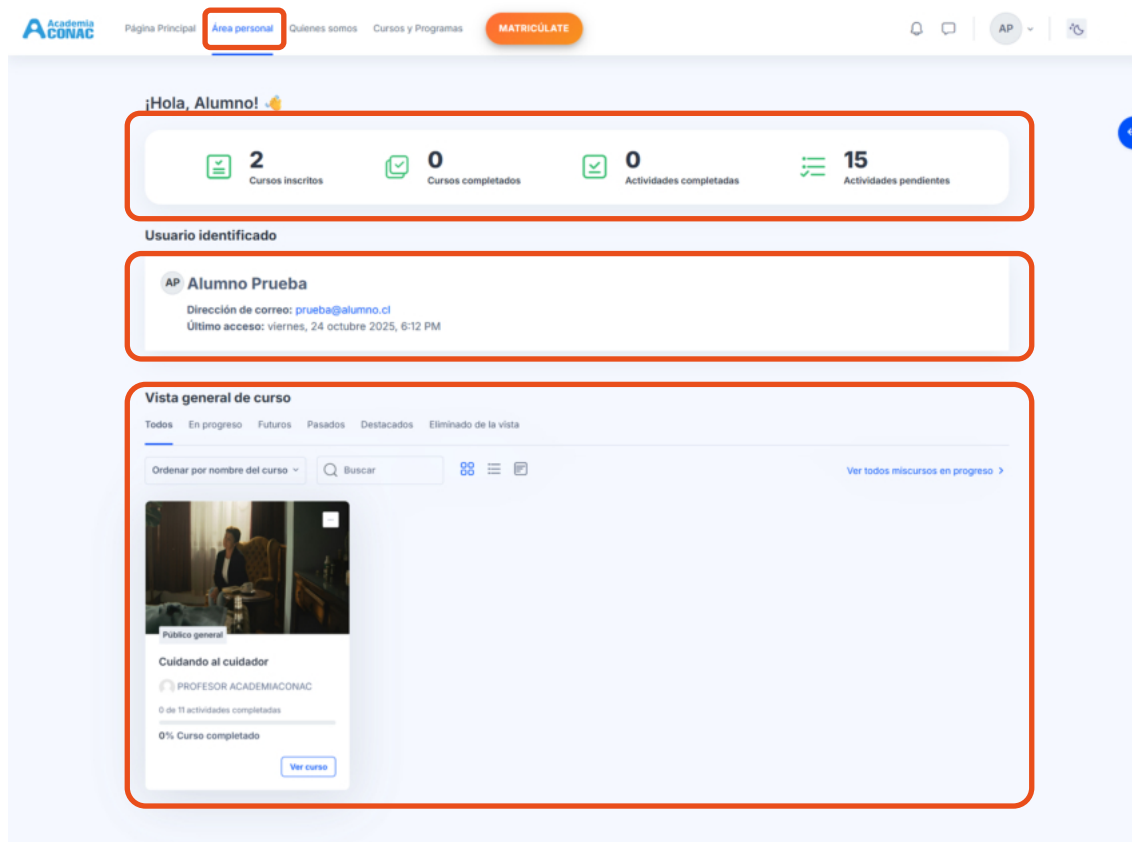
Academia CONAC Página Principal Área personal Quienes somos Cursos y Programas MATRICÚLATE AP

¡Hola, Alumno! 👋

2 Cursos inscritos
0 Cursos completados
0 Actividades completadas
15 Actividades pendientes

Usuario identificado

AP Alumno Prueba
Dirección de correo: prueba@alumno.cl
Último acceso: viernes, 24 octubre 2025, 6:12 PM

Vista general de curso

Todos En progreso Futuros Pasados Destacados Eliminado de la vista

Ordenar por nombre del curso Buscar Ver todos miscursos en progreso >

Público general
Cuidando al cuidador
PROFESOR ACADEMIACONAC
0 de 11 actividades completadas
0% Curso completado
Ver curso